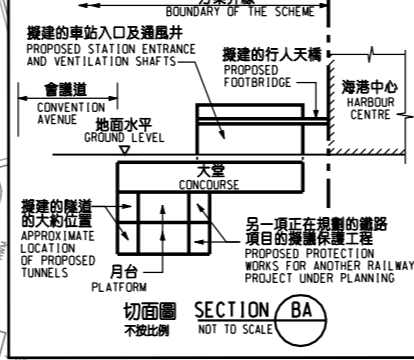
方案界線
BOUNDARY OF THE SCHEME

擬建的車站入口及通風井
PROPOSED STATION ENTRANCE AND VENTILATION SHAFTS

擬建的行人天橋
PROPOSED FOOTBRIDGE

會議道
CONVENTION AVENUE

海港中心
HARBOUR CENTRE

地面水平
GROUND LEVEL

大堂
CONCOURSE

擬建的隧道的大約位置
APPROXIMATE LOCATION OF PROPOSED TUNNELS

另一項正在規劃的鐵路項目的擬議保護工程
PROPOSED PROTECTION WORKS FOR ANOTHER RAILWAY PROJECT UNDER PLANNING

月台
PLATFORM

切面圖
不按比例
SECTION BA
NOT TO SCALE